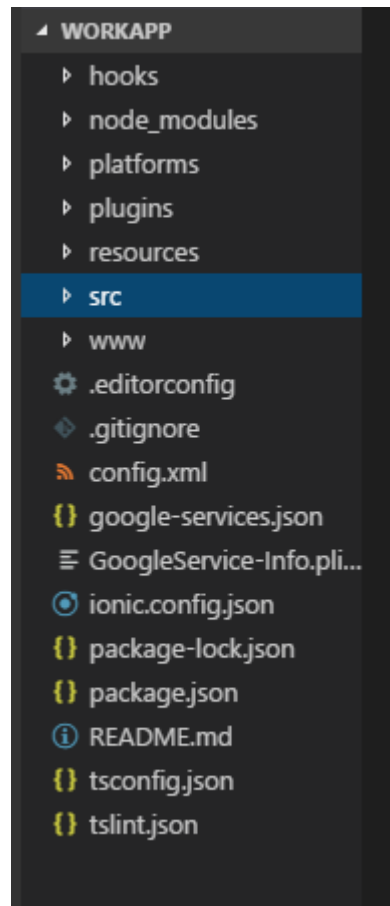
WORKAPP
hooks
node_modules
platforms
plugins
resources
src
www
.editorconfig
.gitignore
config.xml
{} google-services.json
GoogleService-Info.pli...
ionic.config.json
{} package-lock.json
{} package.json
README.md
{} tsconfig.json
{} tslint.json